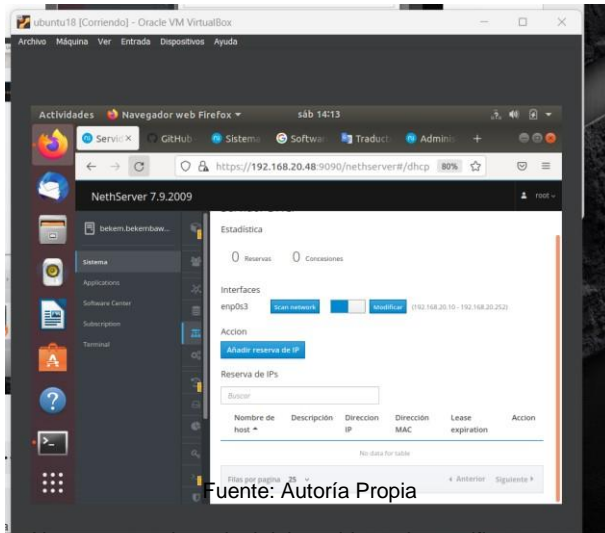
ubuntu18 [Corriendo] - Oracle VM VirtualBox

Archivo Máquina Ver Entrada Dispositivos Ayuda

Actividades Navegador web Firefox ▾ sáb 14:13

Servic× GitHub Sistema Softwar Traduct Admini +

https://192.168.20.48:9090/nethserver#/dhcp 80%

NethServer 7.9.2009

root

bekem.bekembaw...

Sistema

Applications

Software Center

Subscription

Terminal

Estadística

0 Reservas 0 Concesiones

Interfaces

enp0s3 Scan network Modificar (192.168.20.10 - 192.168.20.252)

Accion

Añadir reserva de IP

Reserva de IPs

Buscar

| Nombre de host ▴ | Descripción | Direccion IP | Dirección MAC | Lease expiration | Accion |
|---|---|---|---|---|---|
| No data for table | | | | | |

Filas por pagina 25 ∨ ‹ Anterior Siguiente ›

Fuente: Autoría Propia